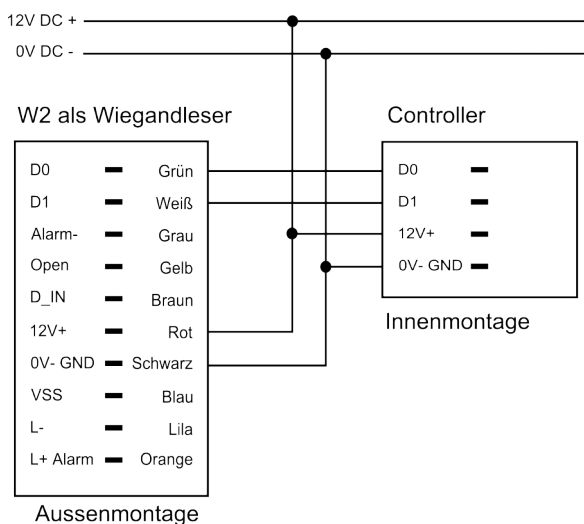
12V DC +

0V DC -

W2 als Wiegandleser

| | |
|---|---|
| D0 | Grün |
| D1 | Weiß |
| Alarm- | Grau |
| Open | Gelb |
| D_IN | Braun |
| 12V+ | Rot |
| 0V- GND | Schwarz |
| VSS | Blau |
| L- | Lila |
| L+ Alarm | Orange |

Aussenmontage

Controller

D0

D1

12V+

0V- GND

Innenmontage